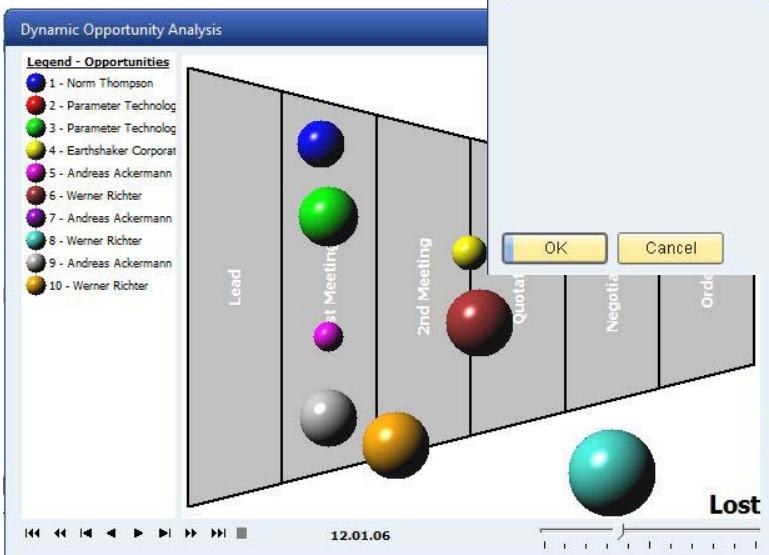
Dynamic Opportunity Analysis

Legend - Opportunities
1 - Norm Thompson
2 - Parameter Technolog
3 - Parameter Technolog
4 - Earthshaker Corporat
5 - Andreas Ackermann
6 - Werner Richter
7 - Andreas Ackermann
8 - Werner Richter
9 - Andreas Ackermann
10 - Werner Richter

Lead
st Meeting
2nd Meeting
Quota
Negotia
Orde

OK
Cancel

Lost

12.01.06